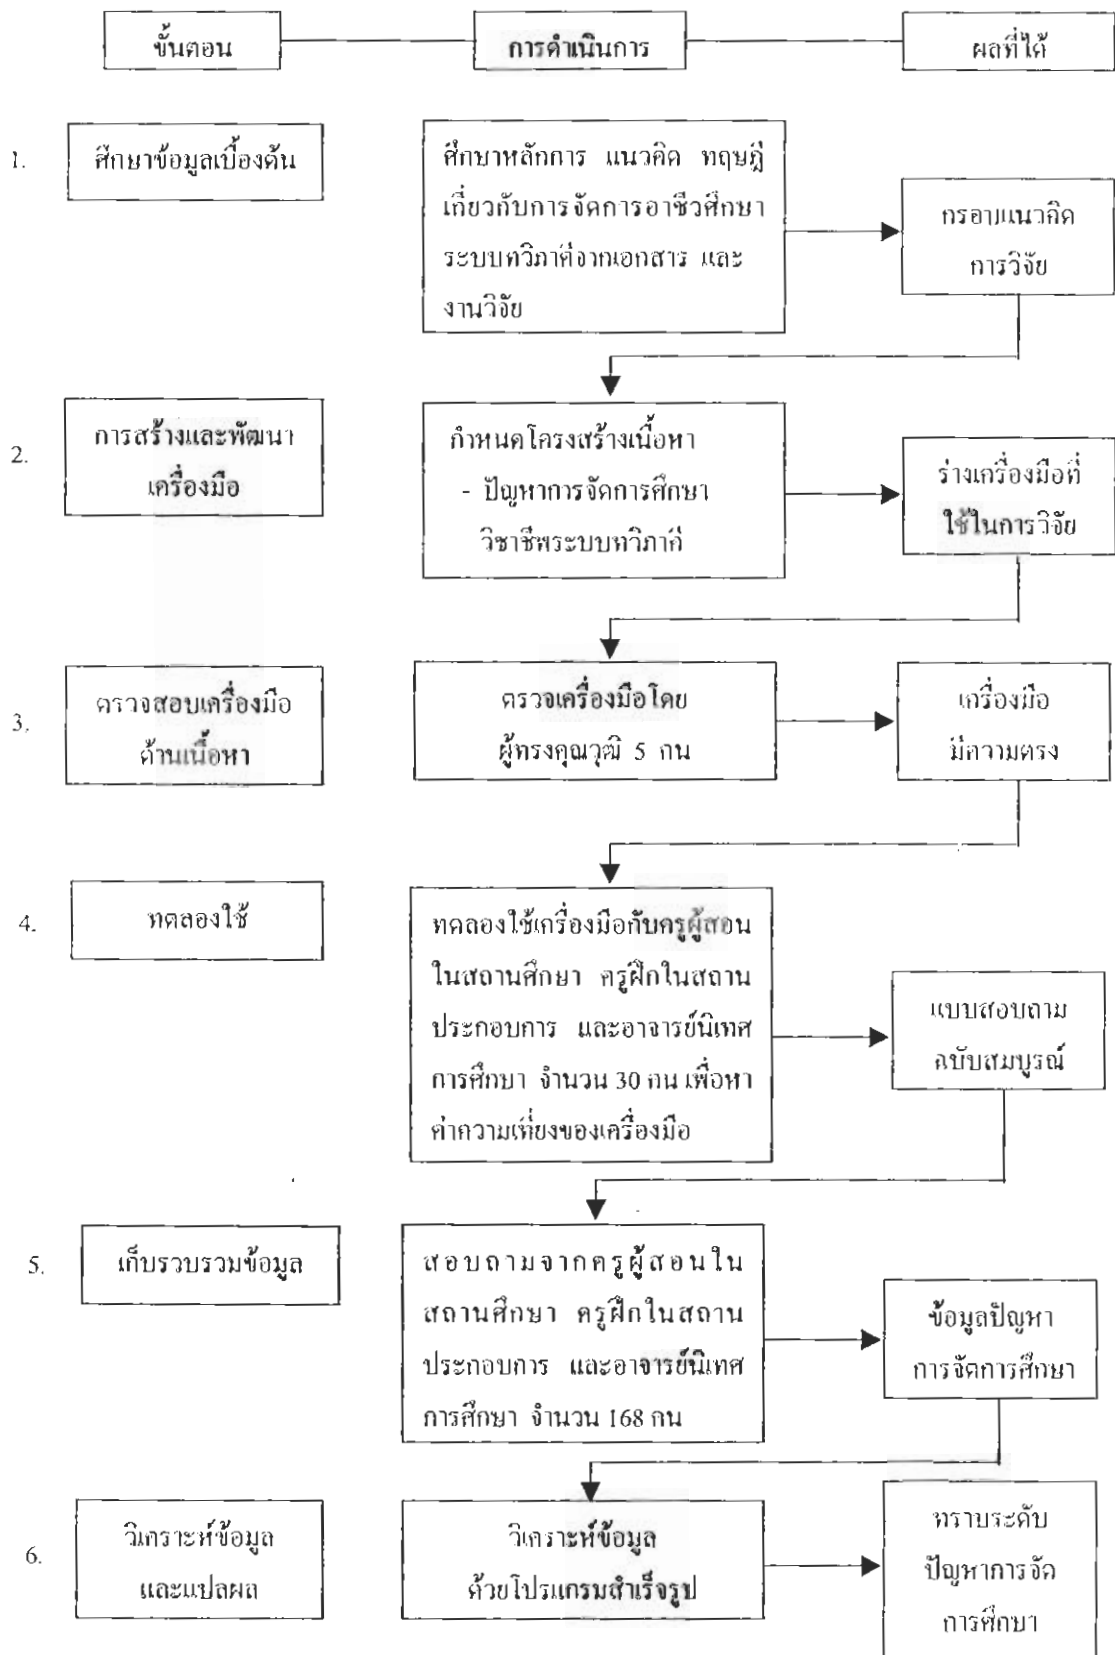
ขั้นตอน

การดำเนินการ

ผลที่ได้

1.

ศึกษาข้อมูลเบื้องต้น

ศึกษาหลักการ แนวคิด ทฤษฎี เกี่ยวกับการจัดการอาชีวศึกษา ระบบทวิภาคีจากเอกสาร และงานวิจัย

กรอบแนวคิด การวิจัย

2.

การสร้างและพัฒนา เครื่องมือ

กำหนดโครงสร้างเนื้อหา
- ปัญหาการจัดการศึกษา วิชาชีพระบบทวิภาคี

ร่างเครื่องมือที่ ใช้ในการวิจัย

3.

ตรวจสอบเครื่องมือ ด้านเนื้อหา

ตรวจเครื่องมือโดย ผู้ทรงคุณวุฒิ 5 คน

เครื่องมือ มีความตรง

4.

ทดลองใช้

ทดลองใช้เครื่องมือกับครูผู้สอนในสถานศึกษา ครูฝึกในสถานประกอบการ และอาจารย์นิเทศการศึกษา จำนวน 30 คน เพื่อหาค่าความเที่ยงของเครื่องมือ

แบบสอบถาม ฉบับสมบูรณ์

5.

เก็บรวบรวมข้อมูล

สอบถามจากครูผู้สอนในสถานศึกษา ครูฝึกในสถานประกอบการ และอาจารย์นิเทศการศึกษา จำนวน 168 คน

ข้อมูลปัญหา การจัดการศึกษา

6.

วิเคราะห์ข้อมูล และแปลผล

วิเคราะห์ข้อมูล ด้วยโปรแกรมสำเร็จรูป

ทราบระดับ ปัญหาการจัด การศึกษา